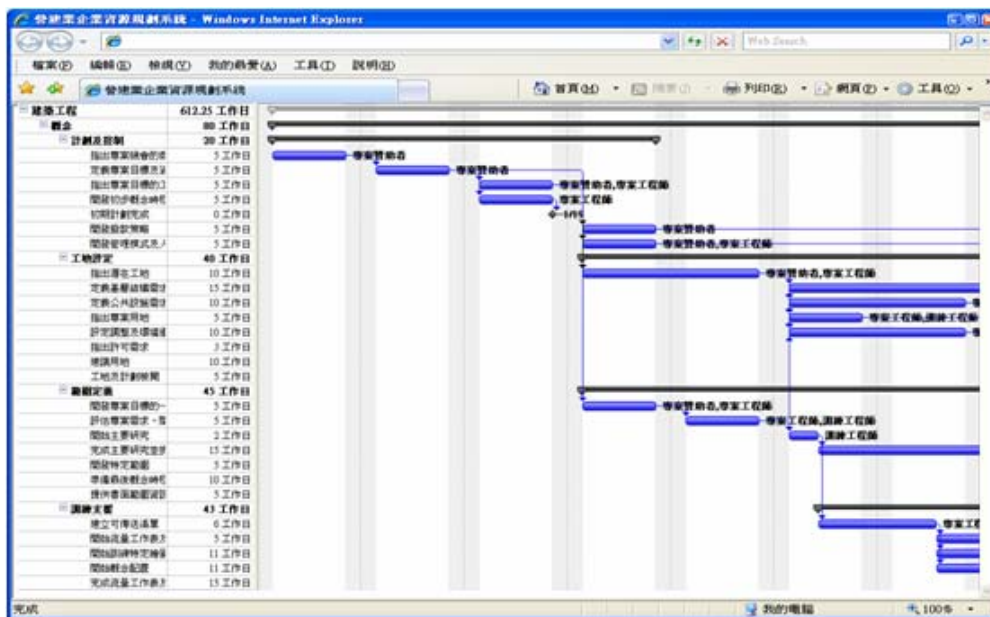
營建業企業資源規劃系統 - Windows Internet Explorer

Web Search

檔案(F) 編輯(E) 檢視(V) 我的最愛(A) 工具(T) 說明(H)

營建業企業資源規劃系統

首頁(M) 列印(R) 網頁(P) 工具(O)

| | |
|---|---|
| 建築工程 | 612.25 工作日 |
| 概念 | 80 工作日 |
| 計劃及控制 | 20 工作日 |
| 指出專案讀會的決 | 5 工作日 |
| 定義專案目標及 | 5 工作日 |
| 指出專案目標的 | 5 工作日 |
| 開發初步概念與 | 5 工作日 |
| 初期設計完成 | 0 工作日 |
| 開發設款策略 | 5 工作日 |
| 開發管理模式及 | 5 工作日 |
| 工地評定 | 40 工作日 |
| 指出潛在工地 | 10 工作日 |
| 定義基層設備需 | 15 工作日 |
| 定義公共設施需 | 10 工作日 |
| 指出專案用地 | 5 工作日 |
| 評定調整及環境 | 10 工作日 |
| 指出許可需求 | 3 工作日 |
| 建議用地 | 10 工作日 |
| 工地及計劃核閱 | 5 工作日 |
| 範圍定義 | 45 工作日 |
| 開發專案目標的 | 5 工作日 |
| 評估專案需求 - | 5 工作日 |
| 開始主要研究 | 2 工作日 |
| 完成主要研究並 | 15 工作日 |
| 開發特定範圍 | 5 工作日 |
| 準備最後概念與 | 10 工作日 |
| 提供書面範圍說 | 5 工作日 |
| 調適文件 | 43 工作日 |
| 建立可傳送清單 | 6 工作日 |
| 開始流量工作表 | 5 工作日 |
| 開始詳細特定檢 | 11 工作日 |
| 開始概念配置 | 11 工作日 |
| 完成流量工作表 | 15 工作日 |

專案贊助者
專案贊助者
專案贊助者,專案工程師
專案工程師
1/15
專案贊助者
專案贊助者,專案工程師
專案贊助者,專案工程師
專案工程師,讀績工程師
專案贊助者,專案工程師
專案工程師,讀績工程師
讀績工程師
專案工

完成
我的電腦
100%